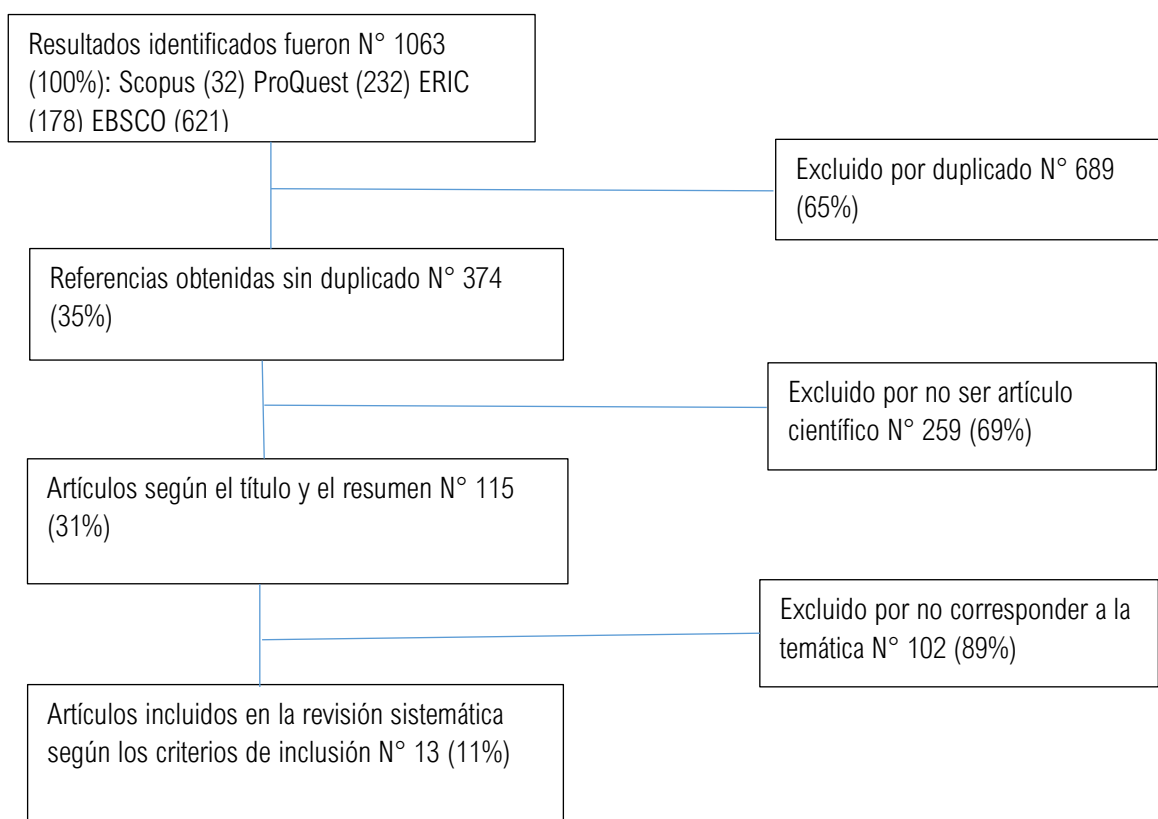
Resultados identificados fueron N° 1063 (100%): Scopus (32) ProQuest (232) ERIC (178) EBSCO (621)

Excluido por duplicado N° 689 (65%)

Referencias obtenidas sin duplicado N° 374 (35%)

Excluido por no ser artículo científico N° 259 (69%)

Artículos según el título y el resumen N° 115 (31%)

Excluido por no corresponder a la temática N° 102 (89%)

Artículos incluidos en la revisión sistemática según los criterios de inclusión N° 13 (11%)